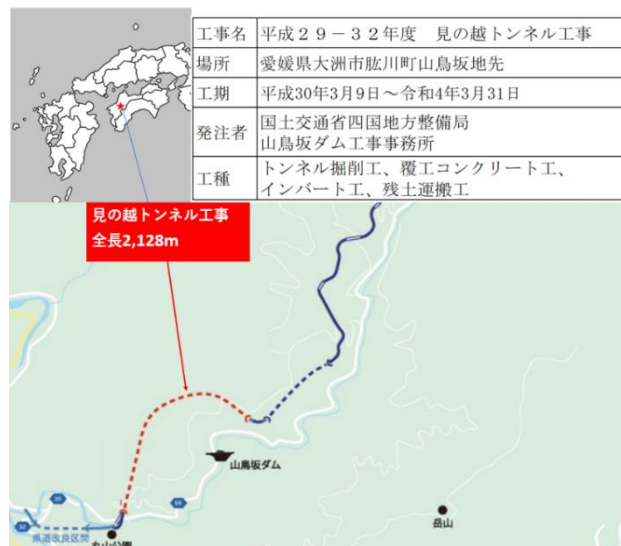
| 工事名 | 平成２９－３２年度　見の越トンネル工事 |
|---|---|
| 場所 | 愛媛県大洲市肱川町山鳥坂地先 |
| 工期 | 平成30年3月9日～令和4年3月31日 |
| 発注者 | 国土交通省四国地方整備局 山鳥坂ダム工事事務所 |
| 工種 | トンネル掘削工、覆工コンクリート工、インバート工、残土運搬工 |

見の越トンネル工事
全長2,128m

山鳥坂ダム

岳山

県道改良区間

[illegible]山公園